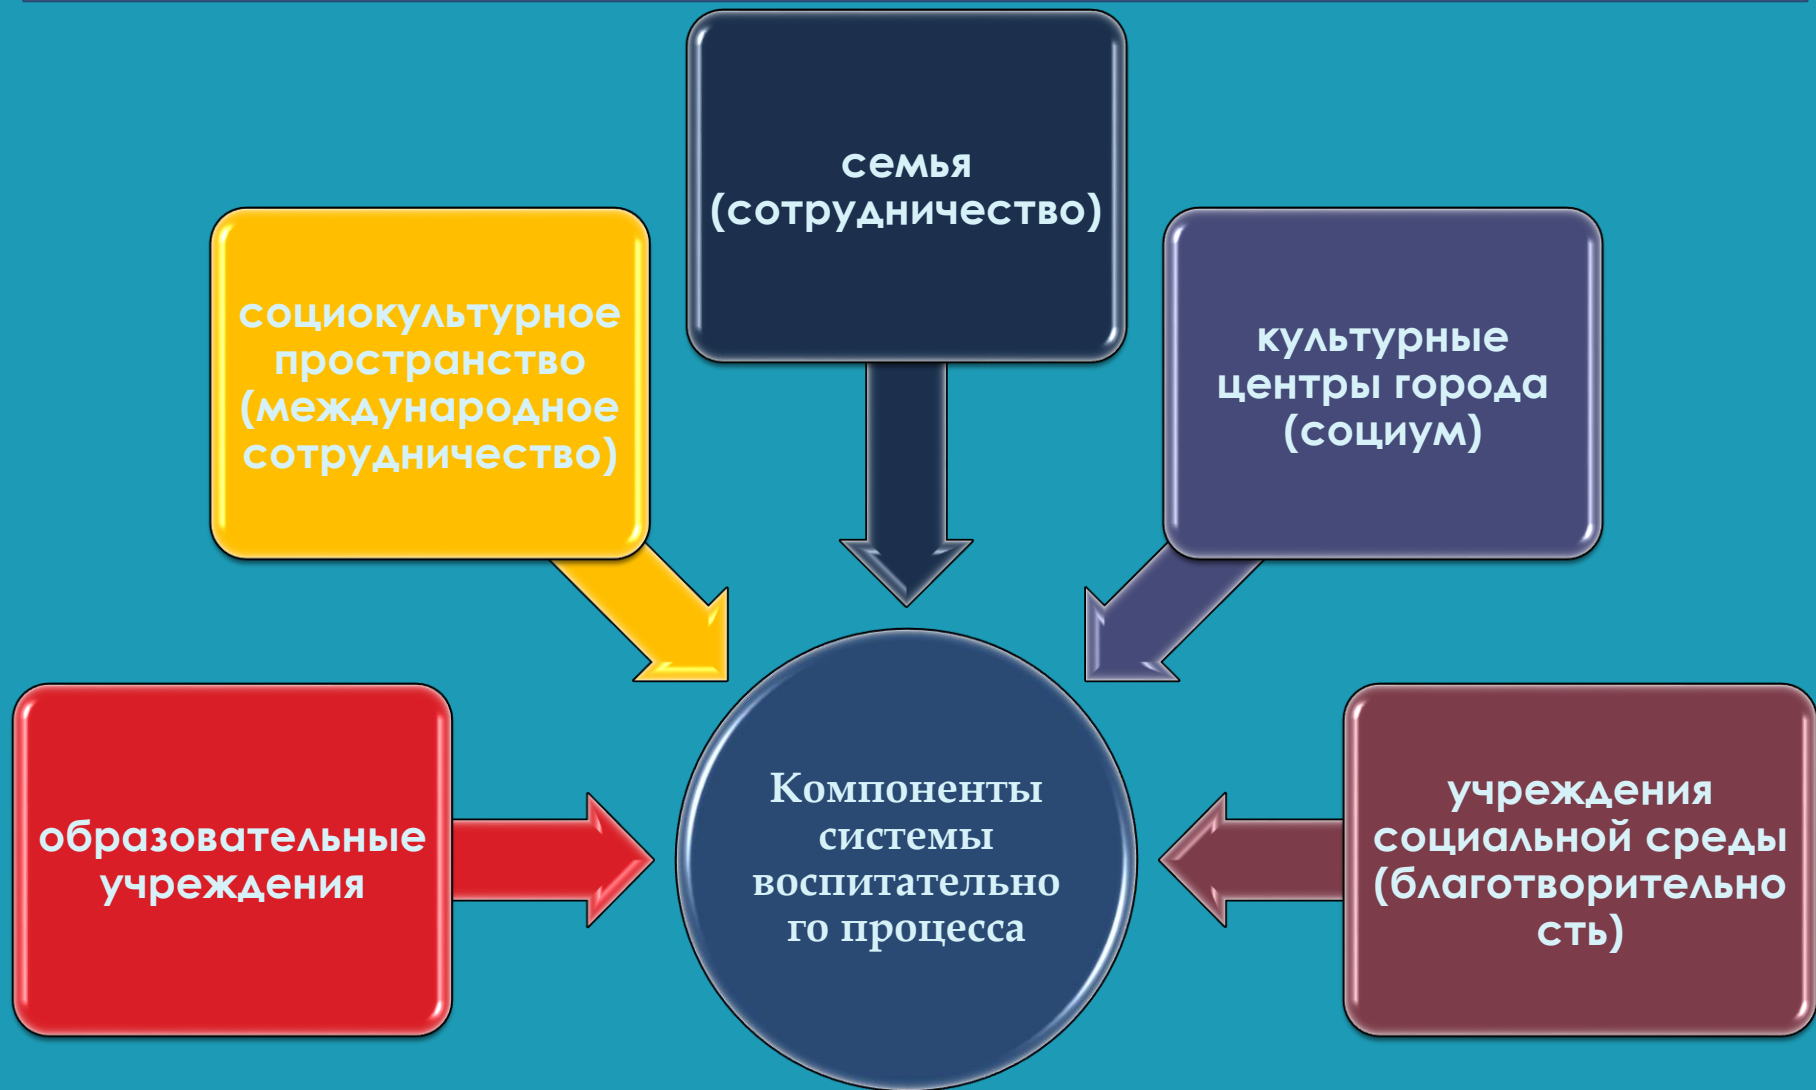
семья (сотрудничество)

социокультурное пространство (международное сотрудничество)

культурные центры города (социум)

образовательные учреждения

Компоненты системы воспитательно го процесса

учреждения социальной среды (благотворительно сть)